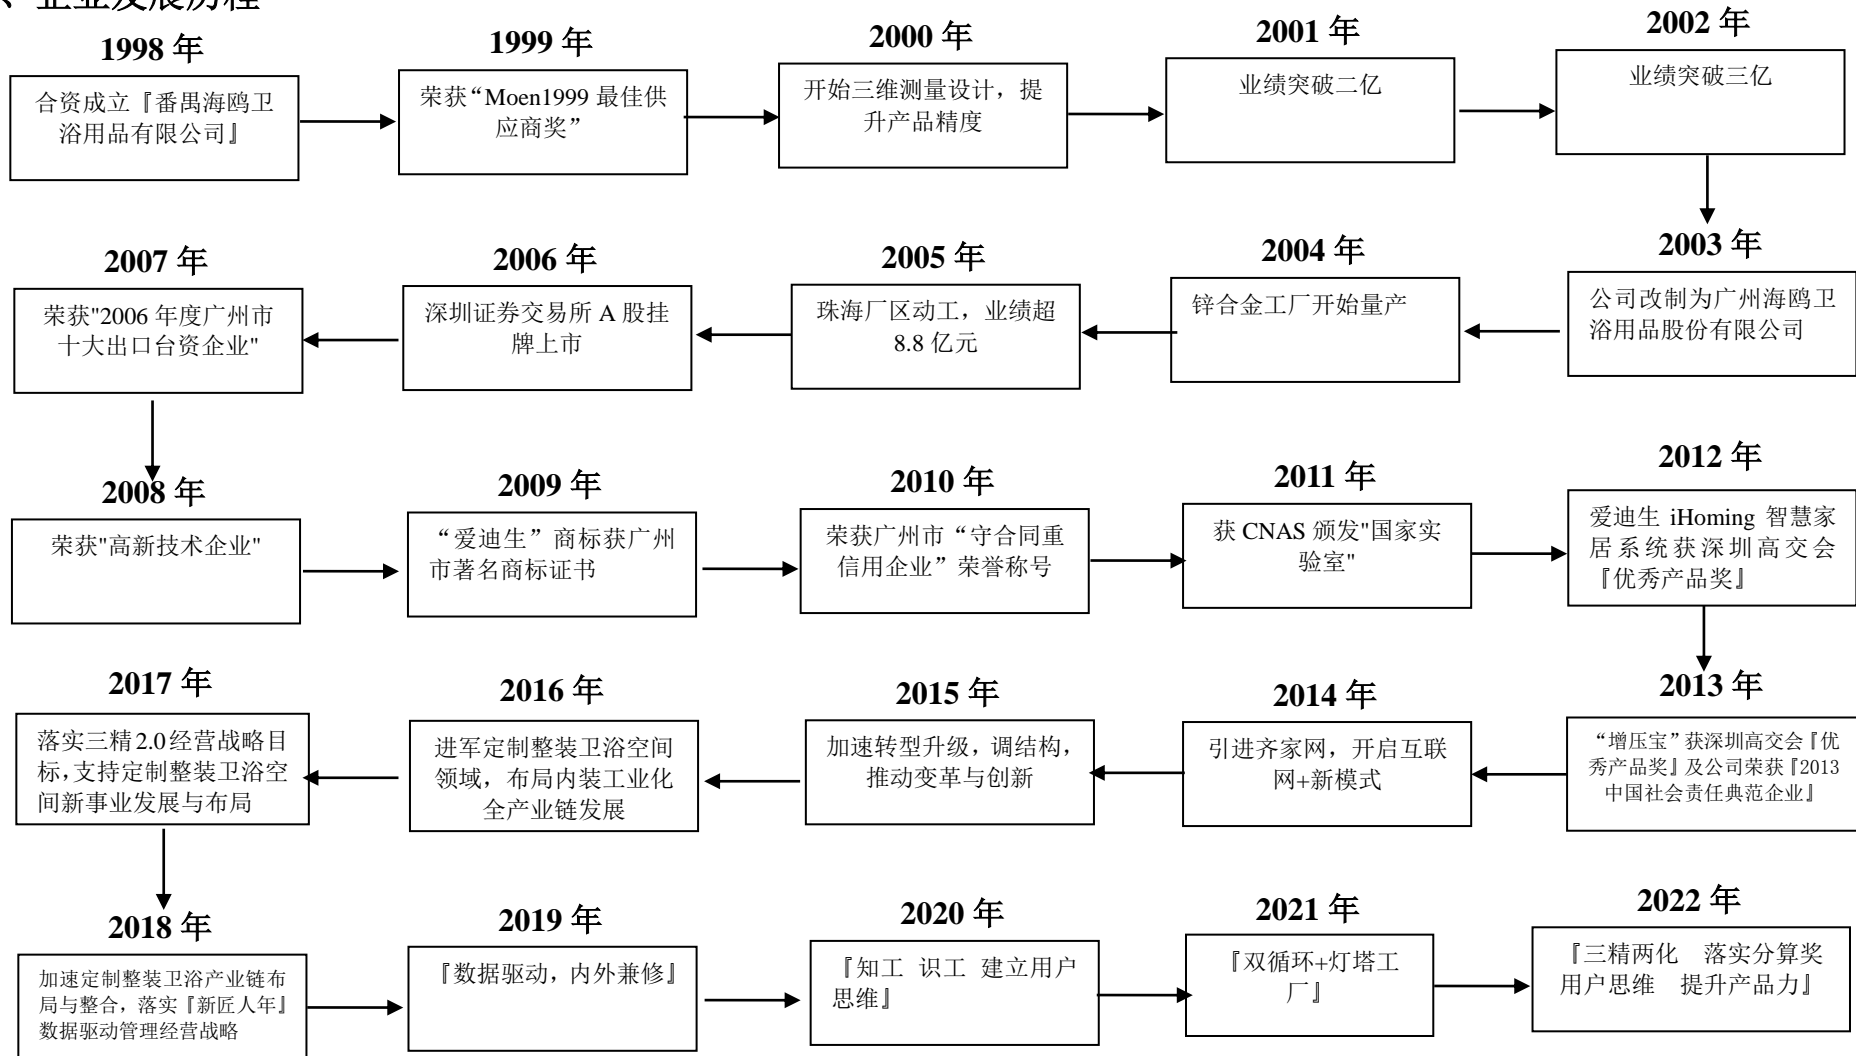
、企业发展历程

1998 年

合资成立『番禺海鸥卫浴用品有限公司』

1999 年

荣获“Moen1999 最佳供应商奖”

2000 年

开始三维测量设计，提升产品精度

2001 年

业绩突破二亿

2002 年

业绩突破三亿

2003 年

公司改制为广州海鸥卫浴用品股份有限公司

2004 年

锌合金工厂开始量产

2005 年

珠海厂区动工，业绩超 8.8 亿元

2006 年

深圳证券交易所 A 股挂牌上市

2007 年

荣获"2006 年度广州市十大出口台资企业"

2008 年

荣获"高新技术企业"

2009 年

“爱迪生”商标获广州市著名商标证书

2010 年

荣获广州市“守合同重信用企业”荣誉称号

2011 年

获 CNAS 颁发"国家实验室"

2012 年

爱迪生 iHoming 智慧家居系统获深圳高交会『优秀产品奖』

2013 年

“增压宝”获深圳高交会『优秀产品奖』及公司荣获『2013 中国社会责任典范企业』

2014 年

引进齐家网，开启互联网+新模式

2015 年

加速转型升级，调结构，推动变革与创新

2016 年

进军定制整装卫浴空间领域，布局内装工业化全产业链发展

2017 年

落实三精 2.0 经营战略目标，支持定制整装卫浴空间新事业发展与布局

2018 年

加速定制整装卫浴产业链布局与整合，落实『新匠人年』数据驱动管理经营战略

2019 年

『数据驱动，内外兼修』

2020 年

『知工 识工 建立用户思维』

2021 年

『双循环+灯塔工厂』

2022 年

『三精两化 落实分算奖 用户思维 提升产品力』